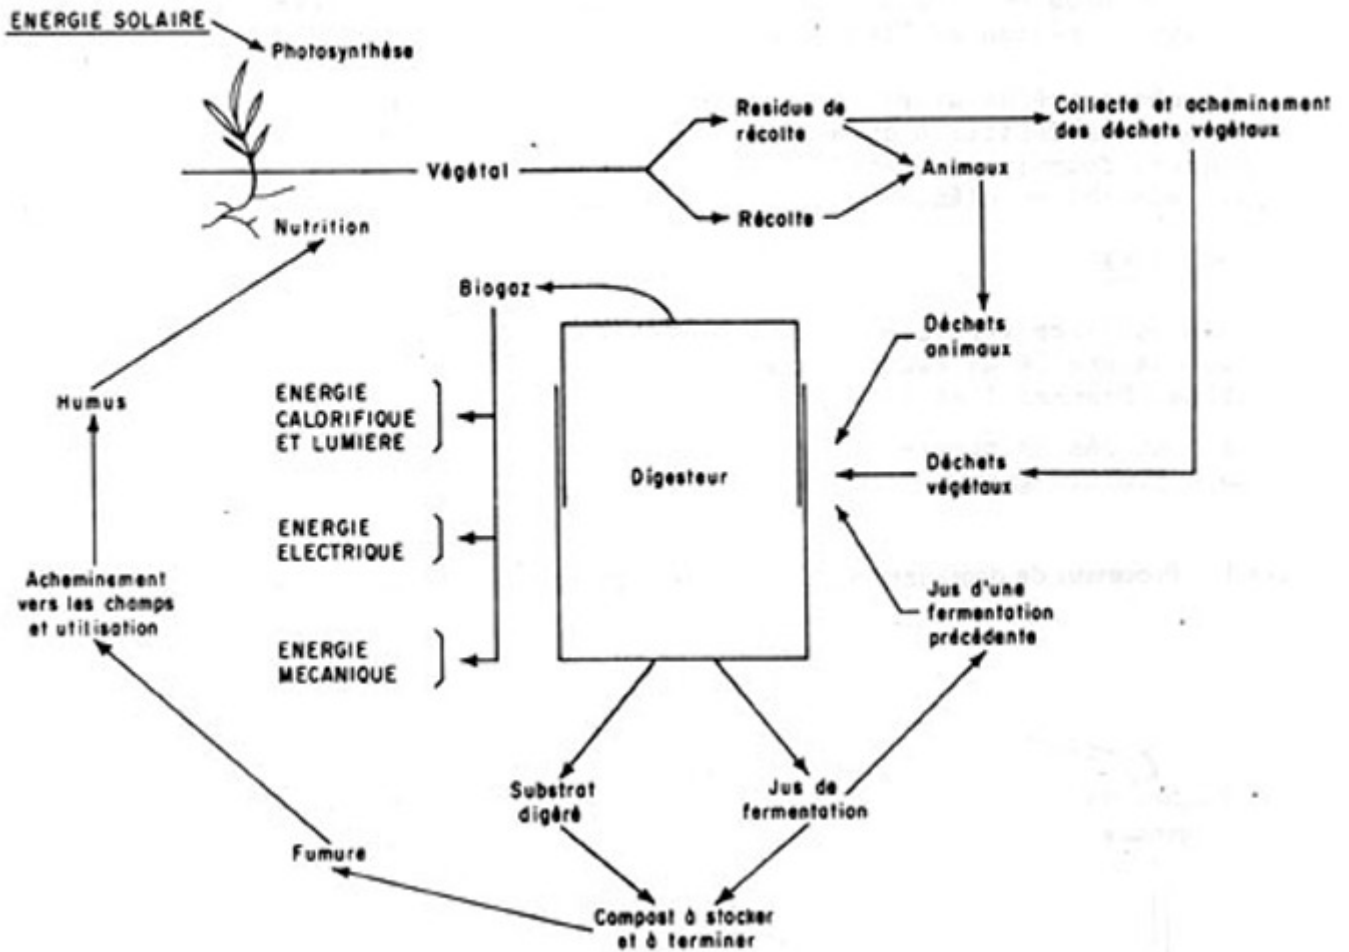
ENERGIE SOLAIRE

Photosynthèse

Nutrition

Végétal

Residue de récolte

Récolte

Collecte et acheminement des déchets végétaux

Animaux

Déchets animaux

Déchets végétaux

Jus d'une fermentation précédente

Biogaz

Digesteur

ENERGIE CALORIFIQUE ET LUMIERE

ENERGIE ELECTRIQUE

ENERGIE MECANIQUE

Humus

Acheminement vers les champs et utilisation

Substrat digéré

Jus de fermentation

Fumure

Compost à stocker et à terminer